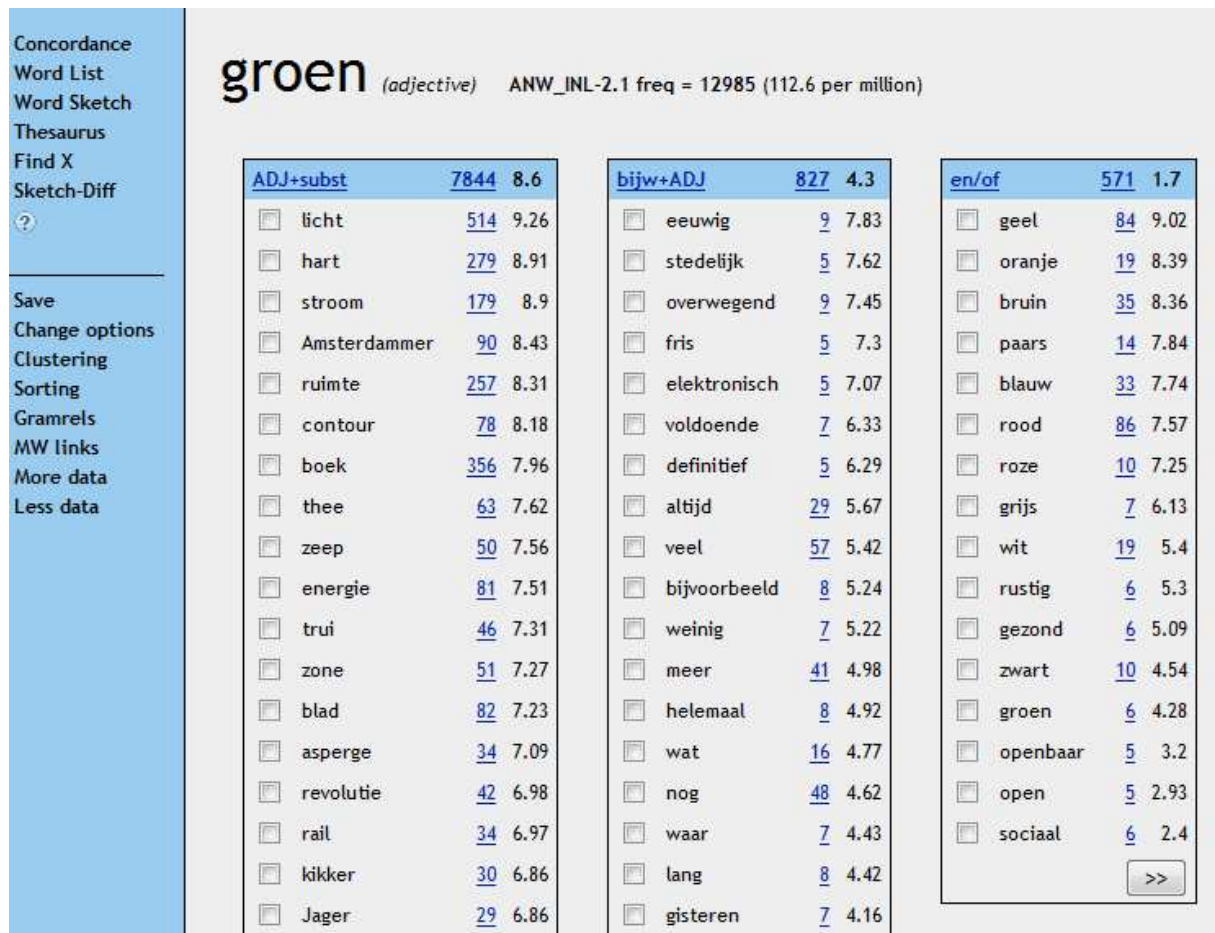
Concordance
Word List
Word Sketch
Thesaurus
Find X
Sketch-Diff
?

Save
Change options
Clustering
Sorting
Gramrels
MW links
More data
Less data

groen (adjective) ANW_INL-2.1 freq = 12985 (112.6 per million)

| ADJ+subst | 7844 | 8.6 |
|---|---|---|
| licht | 514 | 9.26 |
| hart | 279 | 8.91 |
| stroom | 179 | 8.9 |
| Amsterdammer | 90 | 8.43 |
| ruimte | 257 | 8.31 |
| contour | 78 | 8.18 |
| boek | 356 | 7.96 |
| thee | 63 | 7.62 |
| zeep | 50 | 7.56 |
| energie | 81 | 7.51 |
| trui | 46 | 7.31 |
| zone | 51 | 7.27 |
| blad | 82 | 7.23 |
| asperge | 34 | 7.09 |
| revolutie | 42 | 6.98 |
| rail | 34 | 6.97 |
| kikker | 30 | 6.86 |
| Jager | 29 | 6.86 |

| bijw+ADJ | 827 | 4.3 |
|---|---|---|
| eeuwig | 9 | 7.83 |
| stedelijk | 5 | 7.62 |
| overwegend | 9 | 7.45 |
| fris | 5 | 7.3 |
| elektronisch | 5 | 7.07 |
| voldoende | 7 | 6.33 |
| definitief | 5 | 6.29 |
| altijd | 29 | 5.67 |
| veel | 57 | 5.42 |
| bijvoorbeeld | 8 | 5.24 |
| weinig | 7 | 5.22 |
| meer | 41 | 4.98 |
| helemaal | 8 | 4.92 |
| wat | 16 | 4.77 |
| nog | 48 | 4.62 |
| waar | 7 | 4.43 |
| lang | 8 | 4.42 |
| gisteren | 7 | 4.16 |

| en/of | 571 | 1.7 |
|---|---|---|
| geel | 84 | 9.02 |
| oranje | 19 | 8.39 |
| bruin | 35 | 8.36 |
| paars | 14 | 7.84 |
| blauw | 33 | 7.74 |
| rood | 86 | 7.57 |
| roze | 10 | 7.25 |
| grijs | 7 | 6.13 |
| wit | 19 | 5.4 |
| rustig | 6 | 5.3 |
| gezond | 6 | 5.09 |
| zwart | 10 | 4.54 |
| groen | 6 | 4.28 |
| openbaar | 5 | 3.2 |
| open | 5 | 2.93 |
| sociaal | 6 | 2.4 |

>>